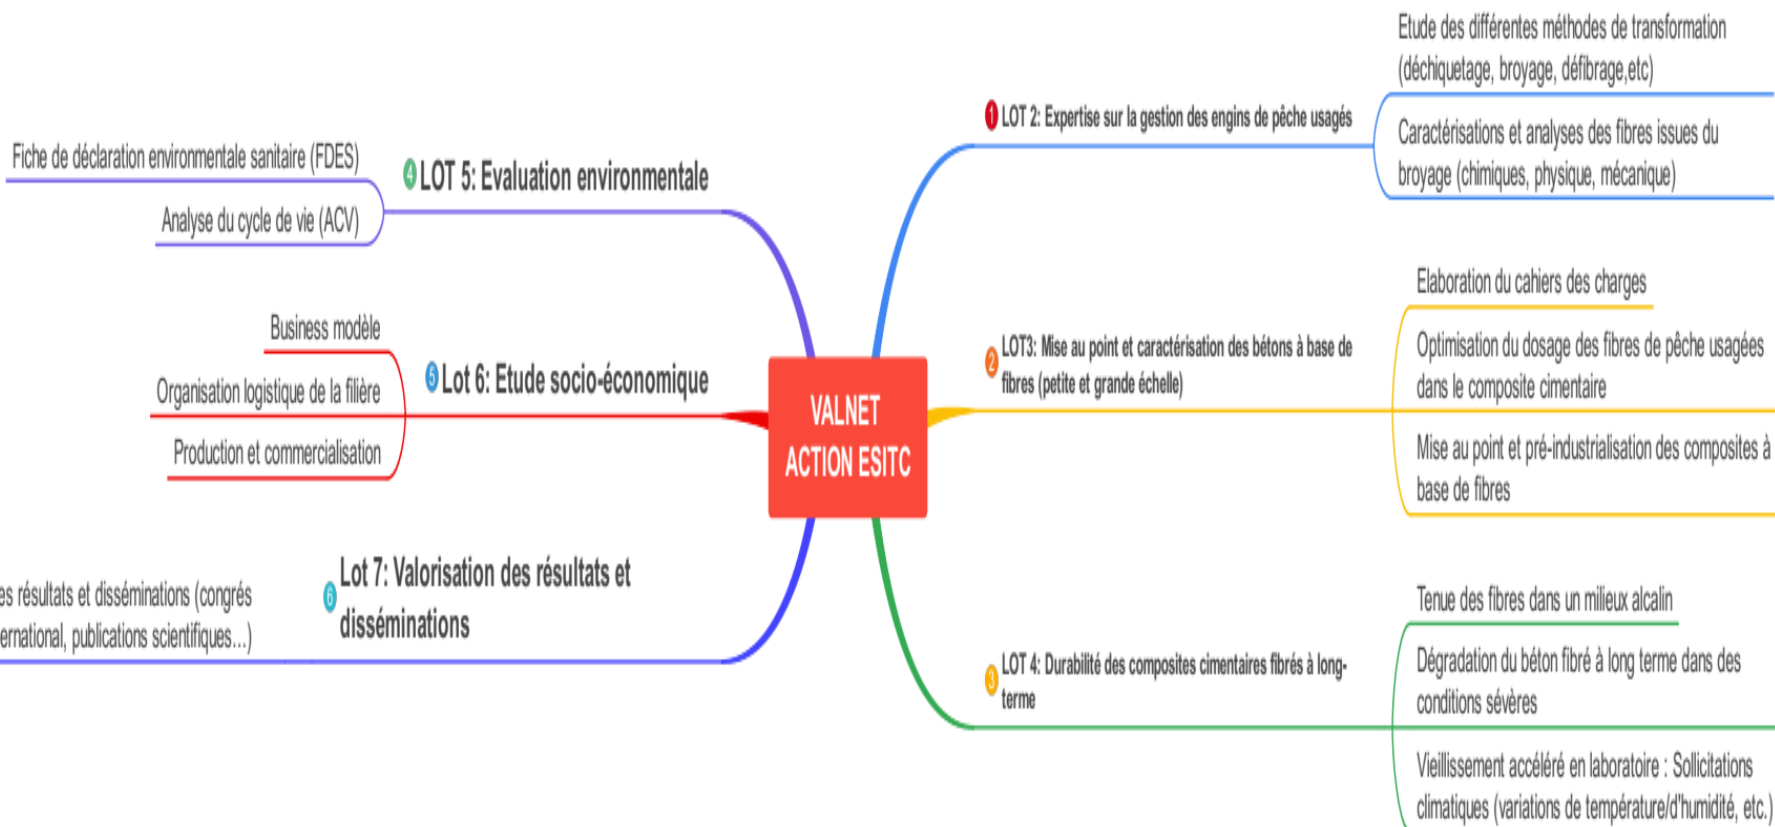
VALNET ACTION ESITC

1 LOT 2: Expertise sur la gestion des engins de pêche usagés

Etude des différentes méthodes de transformation (déchiquetage, broyage, défibrage,etc)

Caractérisations et analyses des fibres issues du broyage (chimiques, physique, mécanique)

2 LOT3: Mise au point et caractérisation des bétons à base de fibres (petite et grande échelle)

Elaboration du cahiers des charges

Optimisation du dosage des fibres de pêche usagées dans le composite cimentaire

Mise au point et pré-industrialisation des composites à base de fibres

3 LOT 4: Durabilité des composites cimentaires fibrés à long-terme

Tenue des fibres dans un milieux alcalin

Dégradation du béton fibré à long terme dans des conditions sévères

Vieillissement accéléré en laboratoire : Sollicitations climatiques (variations de température/d'humidité, etc.)

4 LOT 5: Evaluation environmentale

Fiche de déclaration environmentale sanitaire (FDES)

Analyse du cycle de vie (ACV)

5 Lot 6: Etude socio-économique

Business modèle

Organisation logistique de la filière

Production et commercialisation

6 Lot 7: Valorisation des résultats et disséminations

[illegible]es résultats et disséminations (congrés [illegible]ernational, publications scientifiques...)